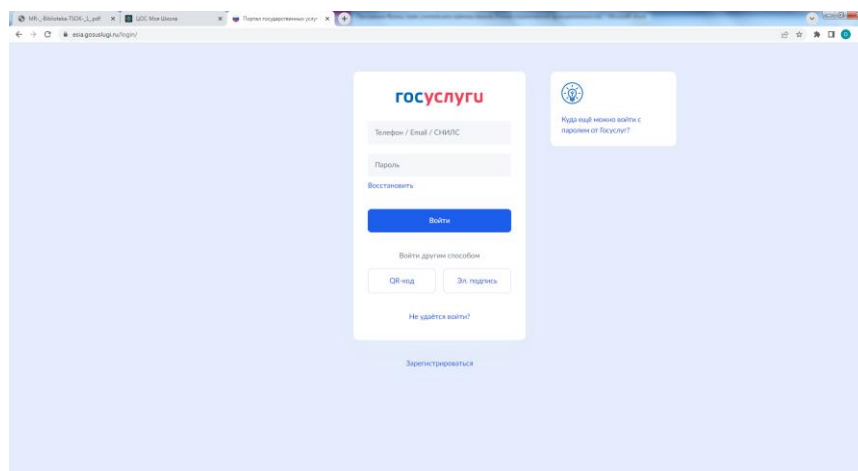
MR-_Biblioteka-TSOK-_1_.pdf × ЦОС Моя Школа × Портал государственных услуг × +

esia.gosuslugi.ru/login/

госуслуги

Телефон / Email / СНИЛС

Пароль

Восстановить

Войти

Войти другим способом

QR-код

Эл. подпись

Не удаётся войти?

Зарегистрироваться

Куда ещё можно войти с паролем от Госуслуг?